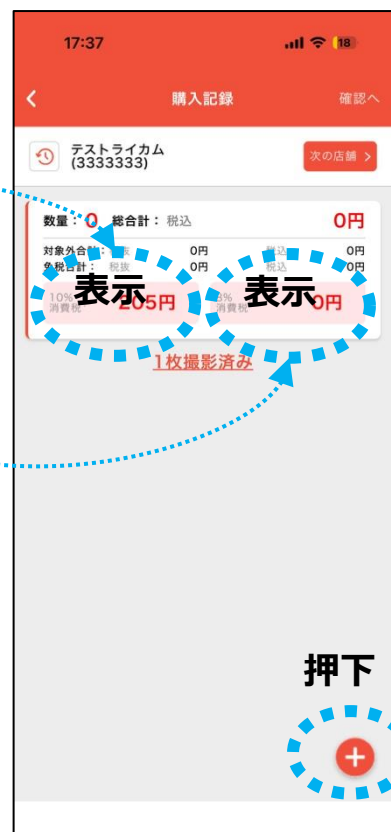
17:37

18

購入記録

確認へ

テストライカム
(3333333)

次の店舗 >

数量： 0 総合計： 税込

0円

対象外合計： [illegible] 0円 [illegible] 0円

免税合計： 税抜 0円 税込 0円

表示

10%
消費税

205円

表示

8%
消費税

0円

1枚撮影済み

押下

+